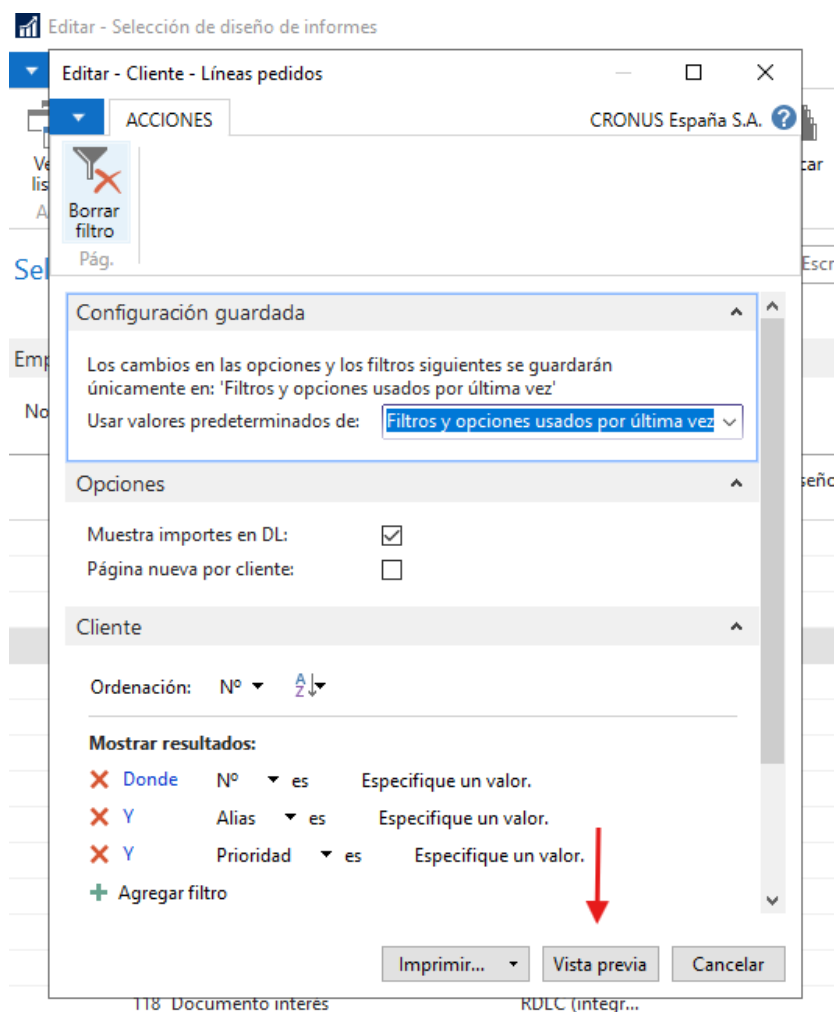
Editar - Selección de diseño de informes

Editar - Cliente - Líneas pedidos

ACCIONES

CRONUS España S.A.

Borrar filtro

Pág.

Configuración guardada

Los cambios en las opciones y los filtros siguientes se guardarán únicamente en: 'Filtros y opciones usados por última vez'

Usar valores predeterminados de: Filtros y opciones usados por última vez

Opciones

Muestra importes en DL:

Página nueva por cliente:

Cliente

Ordenación: Nº

Mostrar resultados:

Donde Nº es Especifique un valor.

Y Alias es Especifique un valor.

Y Prioridad es Especifique un valor.

Agregar filtro

Imprimir...

Vista previa

Cancelar

118 Documento interés

RDLC (integr...